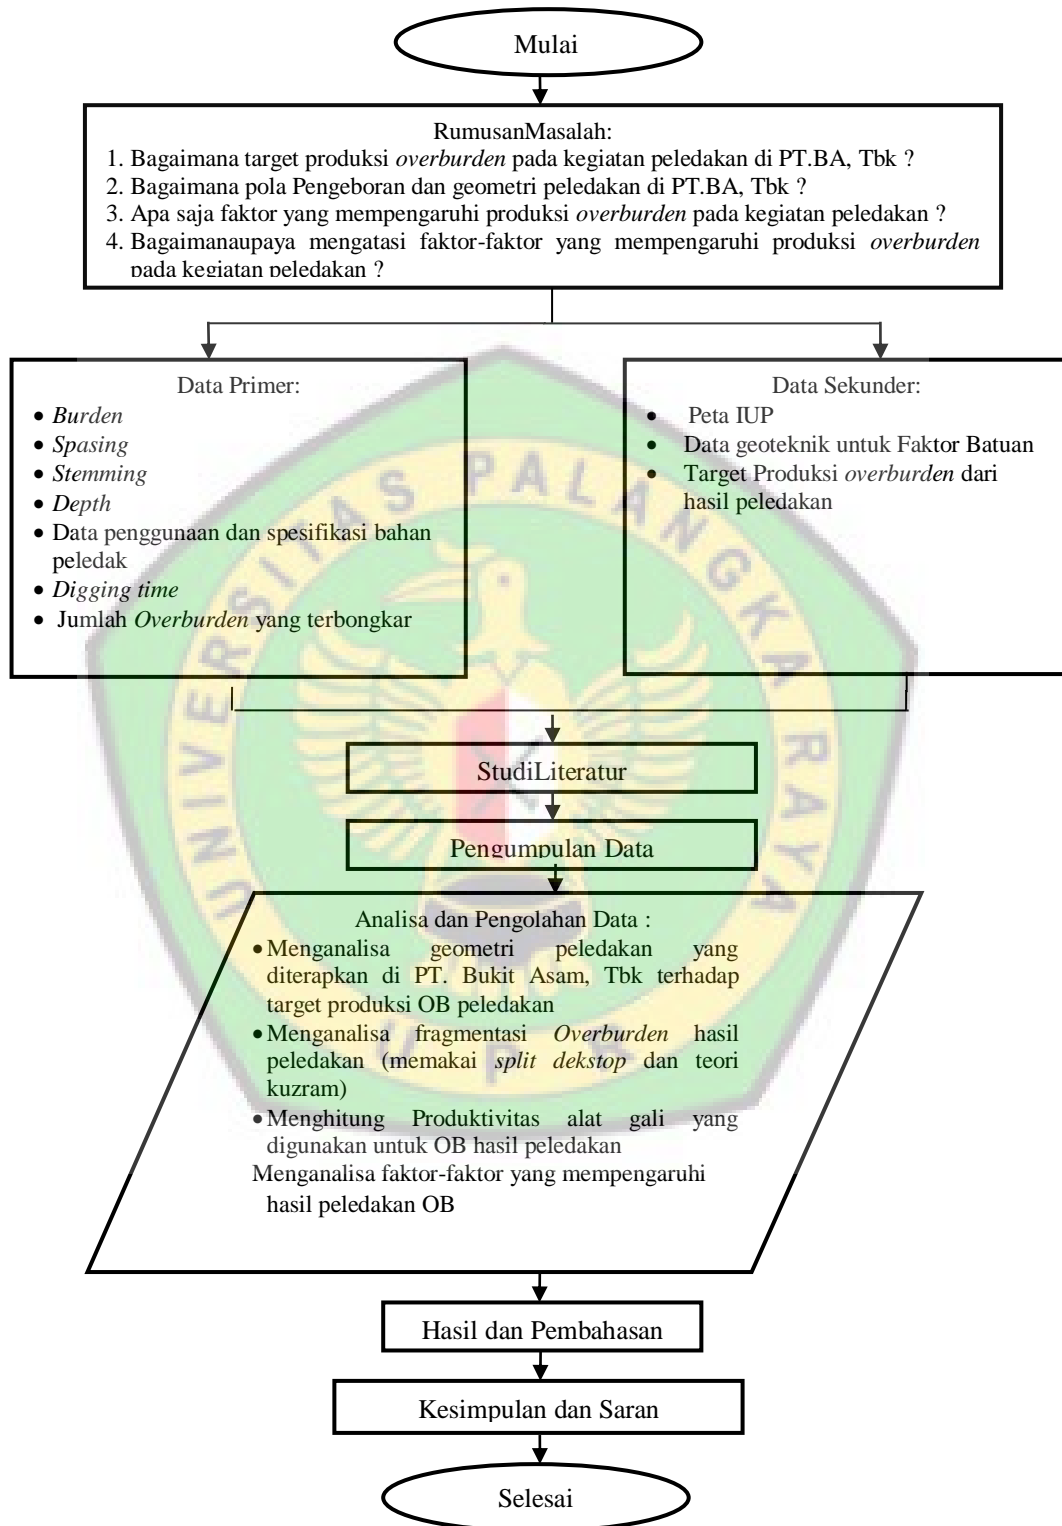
Mulai

RumusanMasalah:
1. Bagaimana target produksi overburden pada kegiatan peledakan di PT.BA, Tbk ?
2. Bagaimana pola Pengeboran dan geometri peledakan di PT.BA, Tbk ?
3. Apa saja faktor yang mempengaruhi produksi overburden pada kegiatan peledakan ?
4. Bagaimanaupaya mengatasi faktor-faktor yang mempengaruhi produksi overburden pada kegiatan peledakan ?

Data Primer:
- Burden
- Spasing
- Stemming
- Depth
- Data penggunaan dan spesifikasi bahan peledak
- Digging time
- Jumlah Overburden yang terbongkar

Data Sekunder:
- Peta IUP
- Data geoteknik untuk Faktor Batuan
- Target Produksi overburden dari hasil peledakan

StudiLiteratur

Pengumpulan Data

Analisa dan Pengolahan Data :
- Menganalisa geometri peledakan yang diterapkan di PT. Bukit Asam, Tbk terhadap target produksi OB peledakan
- Menganalisa fragmentasi Overburden hasil peledakan (memakai split dekstop dan teori kuzram)
- Menghitung Produktivitas alat gali yang digunakan untuk OB hasil peledakan
Menganalisa faktor-faktor yang mempengaruhi hasil peledakan OB

Hasil dan Pembahasan

Kesimpulan dan Saran

Selesai